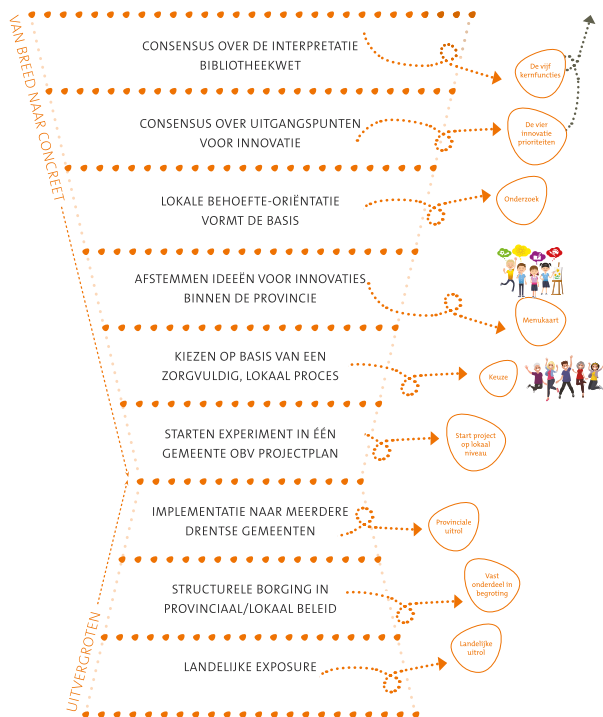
VAN BREED NAAR CONCREET

CONSENSUS OVER DE INTERPRETATIE BIBLIOTHEEKWET

De vijf kernfuncties

CONSENSUS OVER UITGANGSPUNTEN VOOR INNOVATIE

De vier innovatie prioriteiten

LOKALE BEHOEFTE-ORIËNTATIE VORMT DE BASIS

Onderzoek

AFSTEMMEN IDEEËN VOOR INNOVATIES BINNEN DE PROVINCIE

Menukaart

KIEZEN OP BASIS VAN EEN ZORGVULDIG, LOKAAL PROCES

Keuze

STARTEN EXPERIMENT IN ÉÉN GEMEENTE OBV PROJECTPLAN

Start project op lokaal niveau

IMPLEMENTATIE NAAR MEERDERE DRENTSE GEMEENTEN

Provinciale uitrol

STRUCTURELE BORGING IN PROVINCIAAL/LOKAAL BELEID

Vast onderdeel in begroting

LANDELIJKE EXPOSURE

Landelijke uitrol

UITVERGROTEN